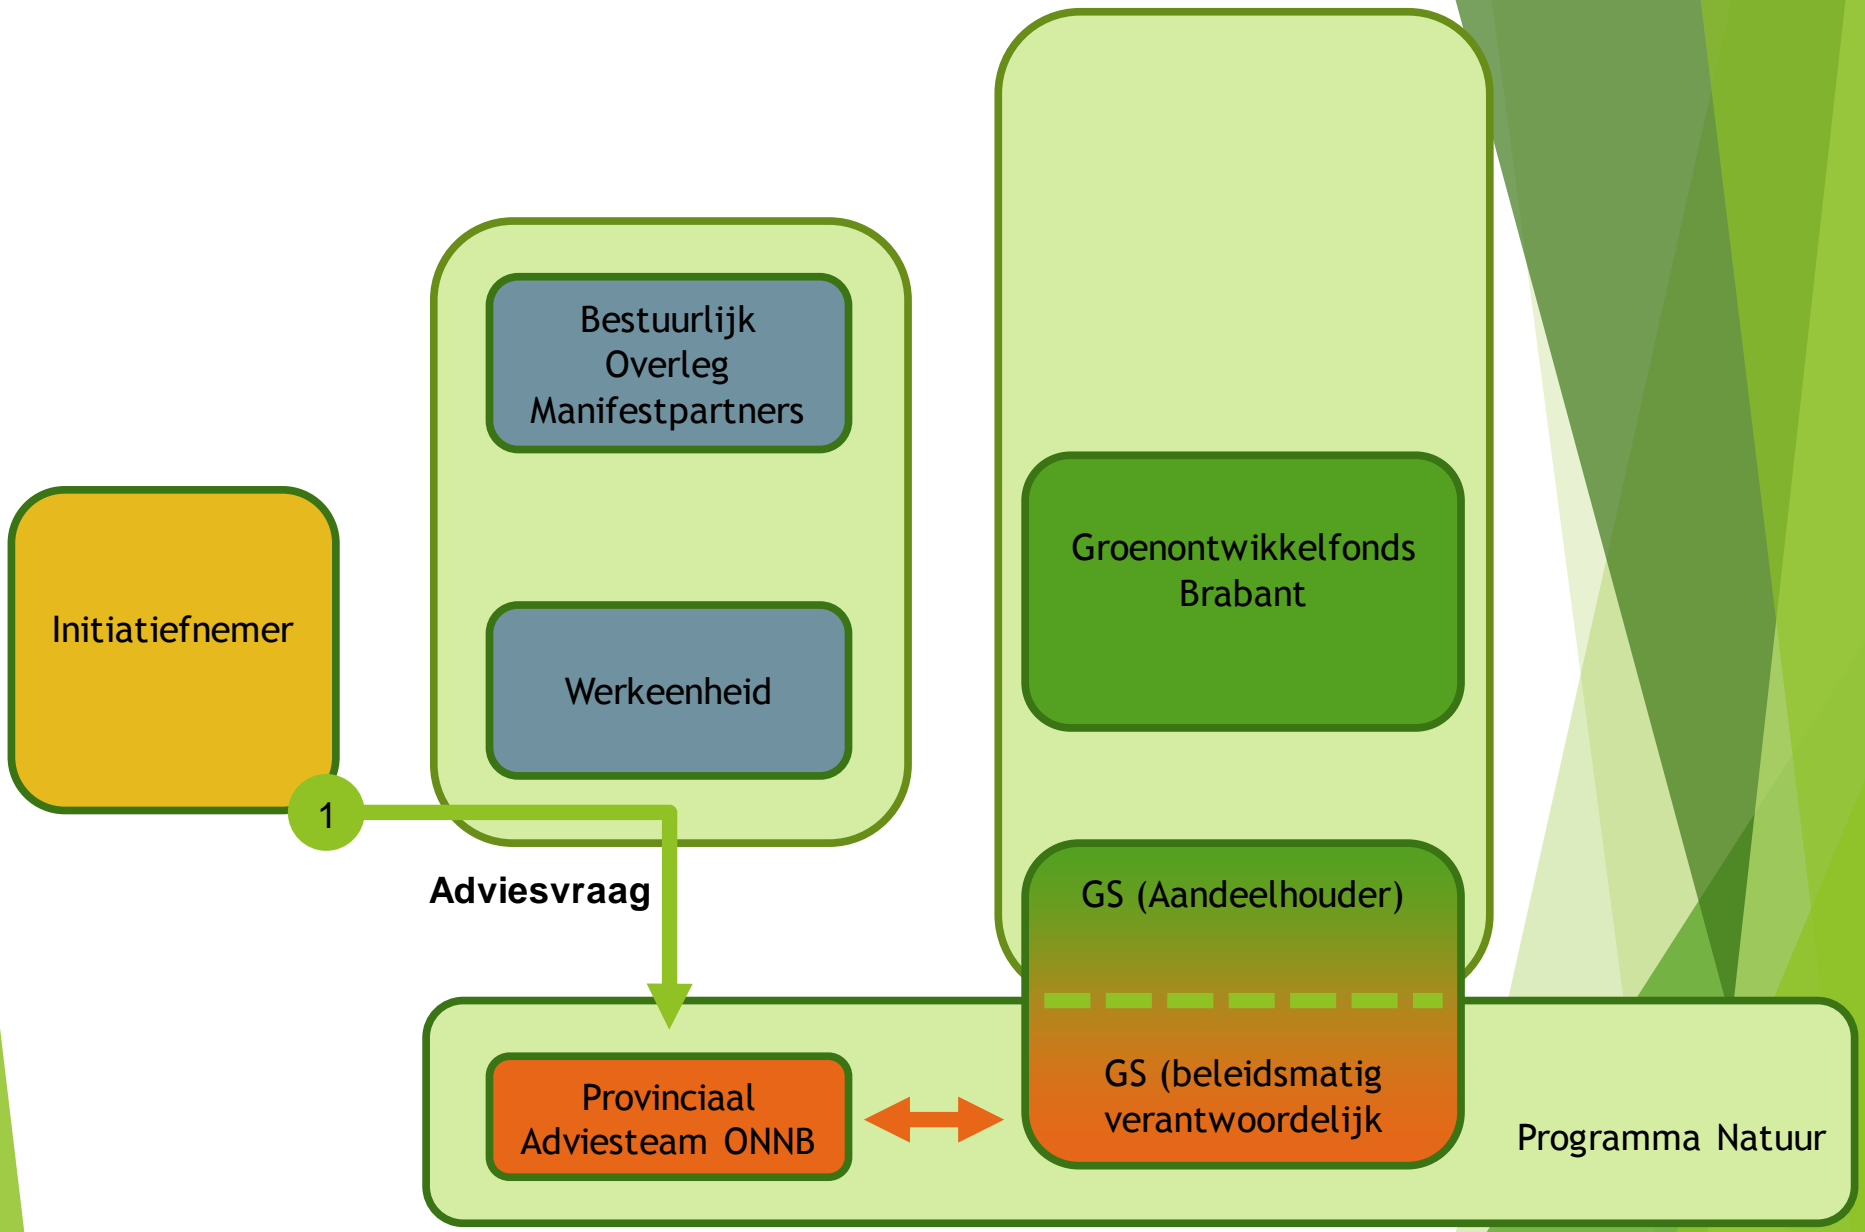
Bestuurlijk Overleg Manifestpartners

Werkeenheid

Initiatiefnemer

1

Adviesvraag

Groenontwikkelfonds Brabant

GS (Aandeelhouder)

GS (beleidsmatig verantwoordelijk

Provinciaal Adviesteam ONNB

Programma Natuur